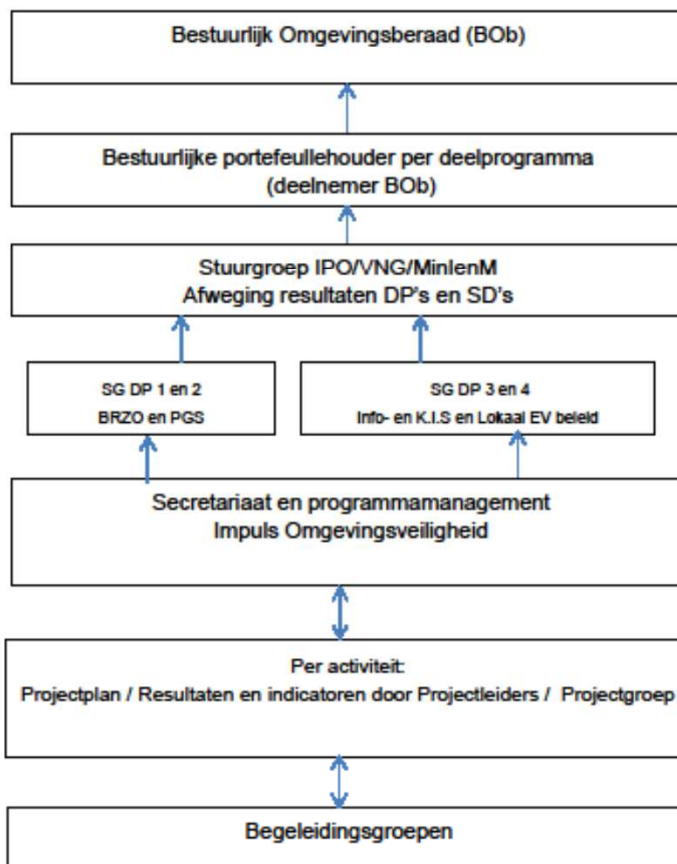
Bestuurlijk Omgevingsberaad (BOb)

Bestuurlijke portefeuillehouder per deelprogramma
(deelnemer BOb)

Stuurgroep IPO/VNG/MinIenM
Afweging resultaten DP's en SD's

SG DP 1 en 2
BRZO en PGS

SG DP 3 en 4
Info- en K.I.S en Lokaal EV beleid

Secretariaat en programmamanagement
Impuls Omgevingsveiligheid

Per activiteit:
Projectplan / Resultaten en indicatoren door Projectleiders / Projectgroep

Begeleidingsgroepen